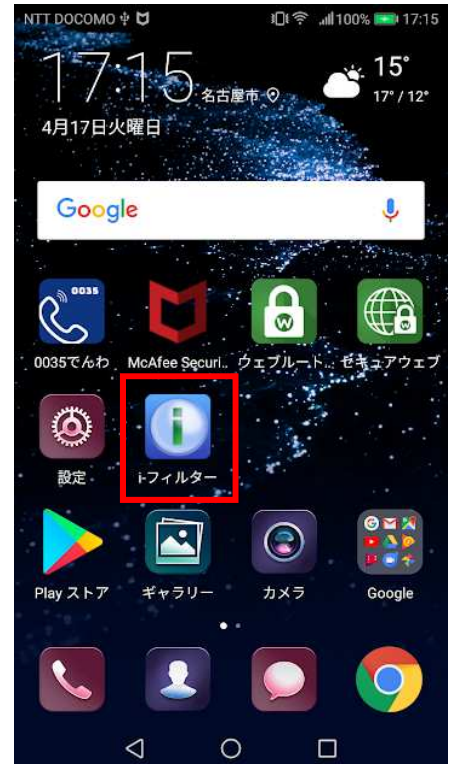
NTT DOCOMO 100% 17:15

17:15 名古屋市

4月17日火曜日

15°
17° / 12°

Google

0035

0035でんわ

McAfee Securi..

ウェブルート...

セキュアウェブ

設定

i-フィルター

Play ストア

ギャラリー

カメラ

Google